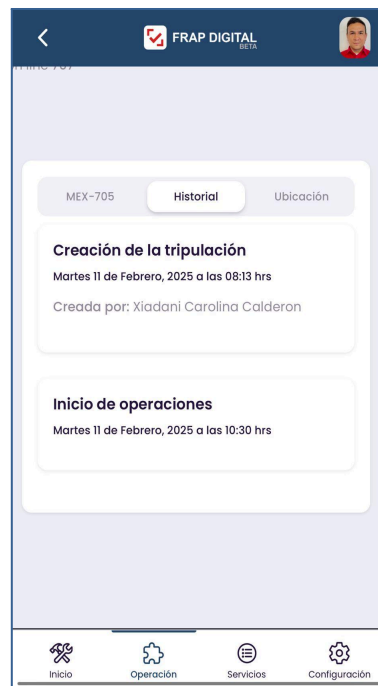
FRAP DIGITAL
BETA

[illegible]

MEX-705 Historial Ubicación

Creación de la tripulación
Martes 11 de Febrero, 2025 a las 08:13 hrs
Creada por: Xiadani Carolina Calderon

Inicio de operaciones
Martes 11 de Febrero, 2025 a las 10:30 hrs

Inicio Operación Servicios Configuración